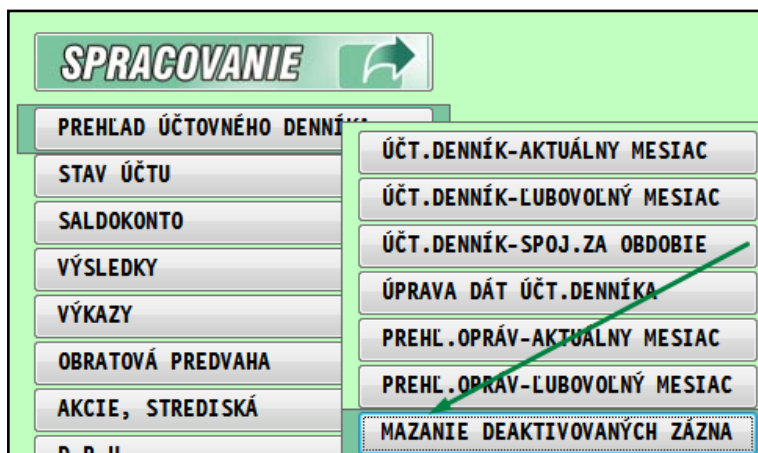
SPRACOVANIE

PREHĽAD ÚČTOVNÉHO DENNÍ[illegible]
STAV ÚČTU
SALDOKONTO
VÝSLEDKY
VÝKAZY
OBRATOVÁ PREDVAHA
AKCIE, STREDISKÁ
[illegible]

ÚČT.DENNÍK-AKTUÁLNY MESIAC
ÚČT.DENNÍK-ĽUBOVOĽNÝ MESIAC
ÚČT.DENNÍK-SPOJ.ZA OBDOBIE
ÚPRAVA DÁT ÚČT.DENNÍKA
PREHĽ.OPRÁV-AKTUÁLNY MESIAC
PREHĽ.OPRÁV-ĽUBOVOĽNÝ MESIAC
MAZANIE DEAKTIVOVANÝCH ZÁZNA